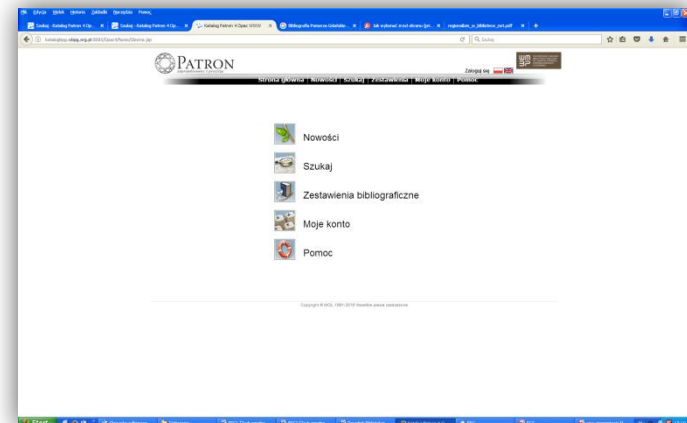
Plik Edycja Widok Historia Zakładki Narzędzia Pomoc

Szukaj - Katalog Patron 4 Op... | Szukaj - Katalog Patron 4 Op... | Katalog Patron 4 Opac WWW | Bibliografia Patron w Szkolnictwie... | Jak wybrać... | regulamin_w_bibliotece_ext.pdf

Szukaj

PATRON

Zaloguj się

Strona główna | Nowości | Szukaj | Zestawienia | Moje konto | Pomoc

Nowości

Szukaj

Zestawienia bibliograficzne

Moje konto

Pomoc

Copyright © MOL 1991-2016 Wszelkie prawa zastrzeżone

Start